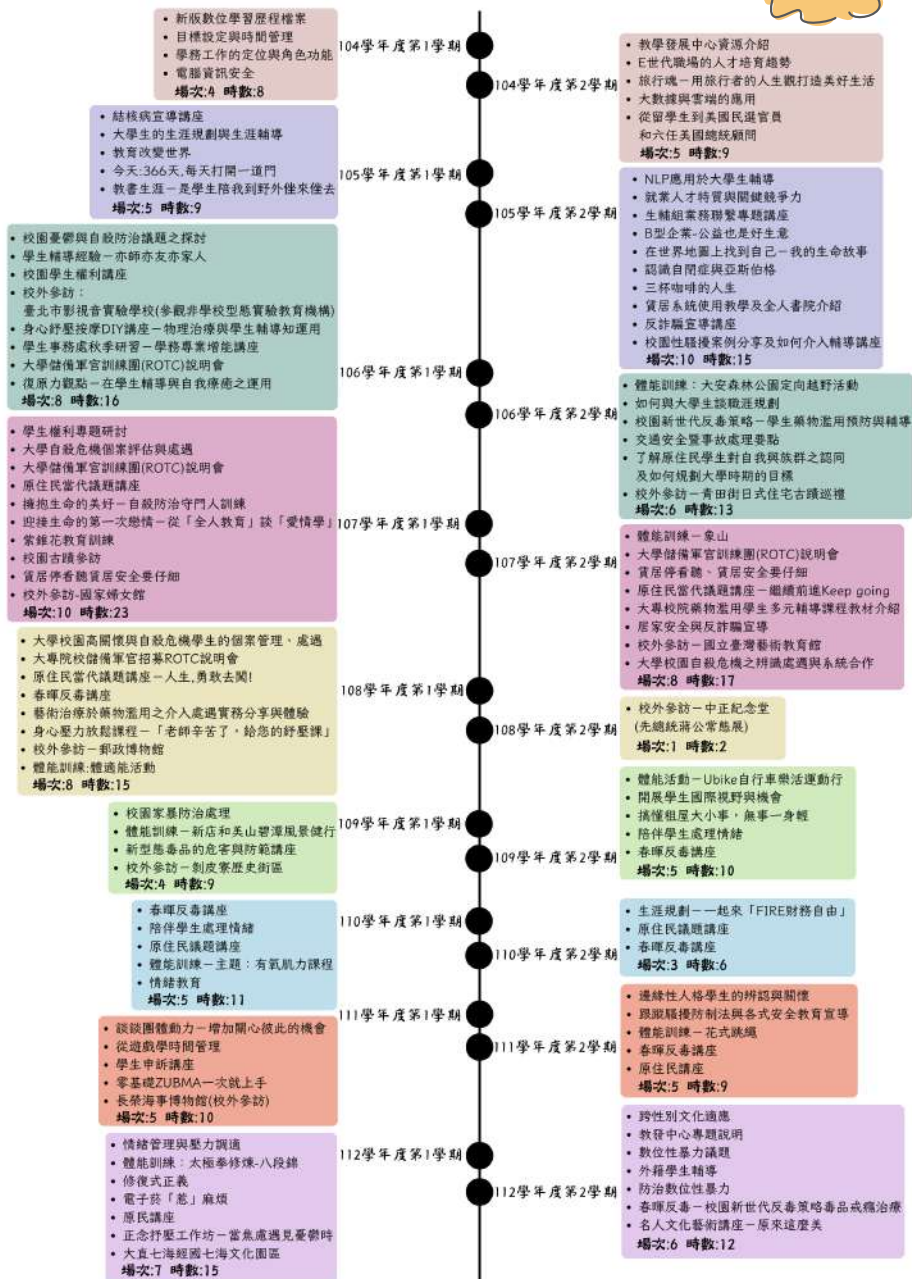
• 新版數位學習歷程檔案
• 目標設定與時間管理
• 學務工作的定位與角色功能
• 電腦資訊安全
場次:4 時數:8

104學年度第1學期

• 教學發展中心資源介紹
• E世代職場的人才培育趨勢
• 旅行魂－用旅行者的人生觀打造美好生活
• 大數據與雲端的應用
• 從留學生到美國民選官員和六任美國總統顧問
場次:5 時數:9

104學年度第2學期

• 結核病宣導講座
• 大學生的生涯規劃與生涯輔導
• 教育改變世界
• 今天:366天,每天打開一道門
• 教書生涯－是學生陪我到野外徘來徘去
場次:5 時數:9

105學年度第1學期

• NLP應用於大學生輔導
• 就業人才特質與關鍵競爭力
• 生輔組業務聯繫專題講座
• B型企業-公益也是好生意
• 在世界地圖上找到自己－我的生命故事
• 認識自閉症與亞斯伯格
• 三杯咖啡的人生
• 賃居系統使用教學及全人書院介紹
• 反詐騙宣導講座
• 校園性騷擾案例分享及如何介入輔導講座
場次:10 時數:15

105學年度第2學期

• 校園憂鬱與自殺防治議題之探討
• 學生輔導經驗－亦師亦友亦家人
• 校園學生權利講座
• 校外參訪：臺北市影視音實驗學校(參觀非學校型態實驗教育機構)
• 身心紓壓按摩DIY講座－物理治療與學生輔導知運用
• 學生事務處秋季研習－學務專業增能講座
• 大學儲備軍官訓練團(ROTC)說明會
• 復原力觀點－在學生輔導與自我療癒之運用
場次:8 時數:16

106學年度第1學期

• 體能訓練：大安森林公園定向越野活動
• 如何與大學生談職涯規劃
• 校園新世代反毒策略－學生藥物濫用預防與輔導
• 交通安全暨事故處理要點
• 了解原住民學生對自我與族群之認同及如何規劃大學時期的目標
• 校外參訪－青田街日式住宅古蹟巡禮
場次:6 時數:13

106學年度第2學期

• 學生權利專題研討
• 大學自殺危機個案評估與處遇
• 大學儲備軍官訓練團(ROTC)說明會
• 原住民當代議題講座
• 擁抱生命的美好－自殺防治守門人訓練
• 迎接生命的第一次戀情－從「全人教育」談「愛情學」
• 紫錐花教育訓練
• 校園古蹟參訪
• 賃居停看聽賃居安全要仔細
• 校外參訪-國家婦女館
場次:10 時數:23

107學年度第1學期

• 體能訓練－象山
• 大學儲備軍官訓練團(ROTC)說明會
• 賃居停看聽、賃居安全要仔細
• 原住民當代議題講座－繼續前進Keep going
• 大專校院藥物濫用學生多元輔導課程教材介紹
• 居家安全與反詐騙宣導
• 校外參訪－國立臺灣藝術教育館
• 大學校園自殺危機之辨識處遇與系統合作
場次:8 時數:17

107學年度第2學期

• 大學校園高關懷與自殺危機學生的個案管理、處遇
• 大專院校儲備軍官招募ROTC說明會
• 原住民當代議題講座－人生,勇敢去闖!
• 春暉反毒講座
• 藝術治療於藥物濫用之介入處遇實務分享與體驗
• 身心壓力放鬆課程－「老師辛苦了，給您的紓壓課」
• 校外參訪－郵政博物館
• 體能訓練:體適能活動
場次:8 時數:15

108學年度第1學期

• 校外參訪－中正紀念堂(先總統蔣公常態展)
場次:1 時數:2

108學年度第2學期

• 校園家暴防治處理
• 體能訓練－新店和美山碧潭風景健行
• 新型態毒品的危害與防範講座
• 校外參訪－剝皮寮歷史街區
場次:4 時數:9

109學年度第1學期

• 體能活動－Ubike自行車樂活運動行
• 開展學生國際視野與機會
• 搞懂租屋大小事，無事一身輕
• 陪伴學生處理情緒
• 春暉反毒講座
場次:5 時數:10

109學年度第2學期

• 春暉反毒講座
• 陪伴學生處理情緒
• 原住民議題講座
• 體能訓練－主題：有氧肌力課程
• 情緒教育
場次:5 時數:11

110學年度第1學期

• 生涯規劃－一起來「FIRE財務自由」
• 原住民議題講座
• 春暉反毒講座
場次:3 時數:6

110學年度第2學期

111學年度第1學期

• 邊緣性人格學生的辨認與關懷
• 跟蹤騷擾防制法與各式安全教育宣導
• 體能訓練－花式跳繩
• 春暉反毒講座
• 原住民講座
場次:5 時數:9

111學年度第2學期

• 談談團體動力－增加關心彼此的機會
• 從遊戲學時間管理
• 學生申訴講座
• 零基礎ZUBMA一次就上手
• 長榮海事博物館(校外參訪)
場次:5 時數:10

• 情緒管理與壓力調適
• 體能訓練：太極拳修煉-八段錦
• 修復式正義
• 電子菸「惹」麻煩
• 原民講座
• 正念抒壓工作坊－當焦慮遇見憂鬱時
• 大直七海經國七海文化園區
場次:7 時數:15

112學年度第1學期

• 跨性別文化適應
• 教發中心專題說明
• 數位性暴力議題
• 外籍學生輔導
• 防治數位性暴力
• 春暉反毒－校園新世代反毒策略毒品戒癮治療
• 名人文化藝術講座－原來這麼美
場次:6 時數:12

112學年度第2學期